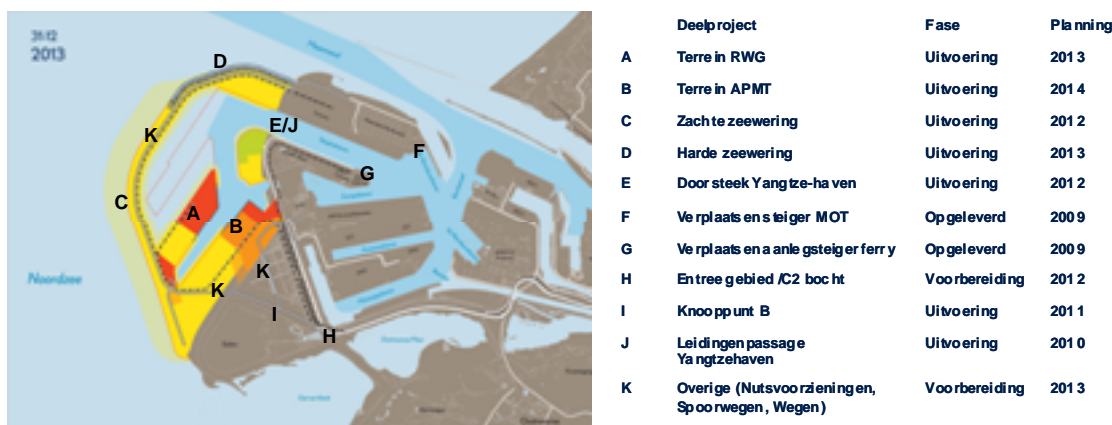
31.12
2013

D
K
E/J
F
G
C
A
B
K
K
I
H
Noordzee

| | Deelproject | Fase | Planning |
|---|---|---|---|
| A | Terrein RWG | Uitvoering | 2013 |
| B | Terrein APMT | Uitvoering | 2014 |
| C | Zachte zeewering | Uitvoering | 2012 |
| D | Harde zeewering | Uitvoering | 2013 |
| E | Doorsteek Yangtze-haven | Uitvoering | 2012 |
| F | Verplaatsen steiger MOT | Opgeleverd | 2009 |
| G | Verplaatsen aanlegsteiger ferry | Opgeleverd | 2009 |
| H | Entreegebied /C2 bocht | Voorbereiding | 2012 |
| I | Knooppunt B | Uitvoering | 2011 |
| J | Leidingenpassage Yangtzehaven | Uitvoering | 2010 |
| K | Overige (Nutsvoorzieningen, Spoorwegen, Wegen) | Voorbereiding | 2013 |